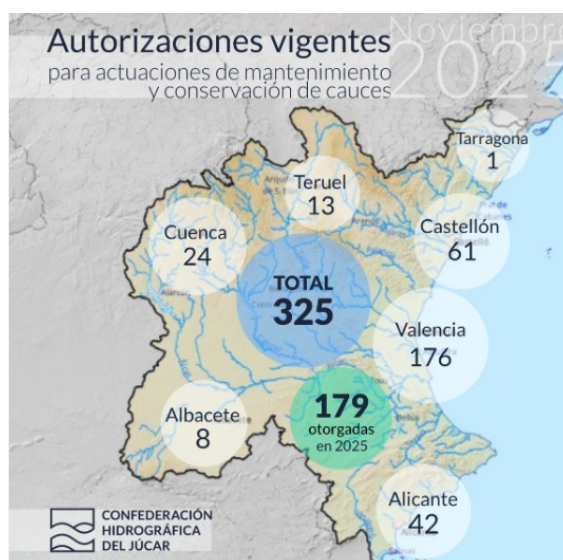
Autorizaciones vigentes
para actuaciones de mantenimiento y conservación de cauces

Noviembre 2025

Tarragona
1

Teruel
13

Castellón
61

Cuenca
24

TOTAL
325

Valencia
176

Albacete
8

179
otorgadas en 2025

Alicante
42

CONFEDERACIÓN HIDROGRÁFICA DEL JÚCAR